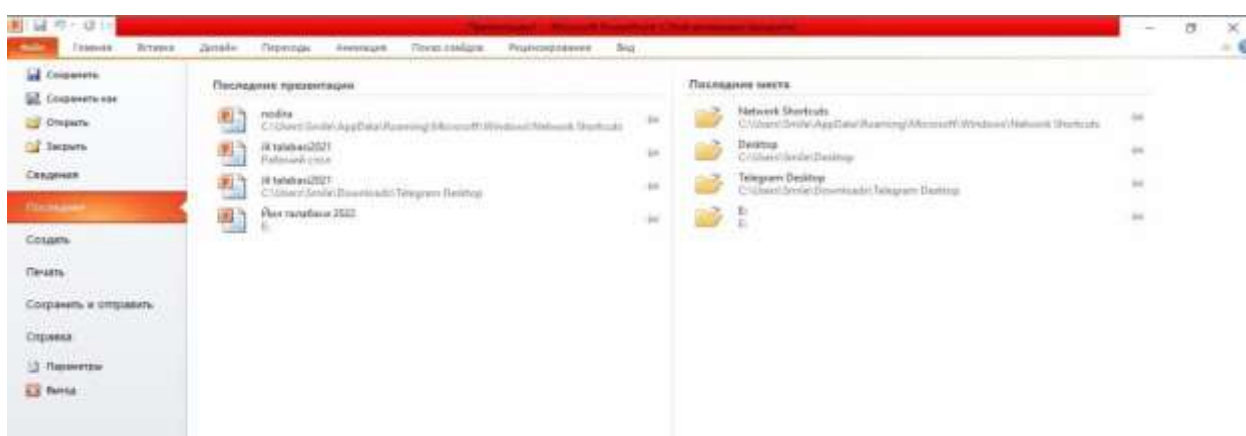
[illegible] - Microsoft PowerPoint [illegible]

Файл Главная Вставка Дизайн Переходы Анимация Показ слайдов Рецензирование Вид

Сохранить
Сохранить как
Открыть
Закрыть
Сведения
Последние
Создать
Печать
Сохранить и отправить
Справка
Параметры
Выход

Последние презентации

nodira
C:\Users\Smile\AppData\Roaming\Microsoft\Windows\Network Shortcuts

ik talabasi2021
Рабочий стол

ik talabasi2021
C:\Users\Smile\Downloads\Telegram Desktop

Йил талабаси 2022
E:

Последние места

Network Shortcuts
C:\Users\Smile\AppData\Roaming\Microsoft\Windows\Network Shortcuts

Desktop
C:\Users\Smile\Desktop

Telegram Desktop
C:\Users\Smile\Downloads\Telegram Desktop

E:
E: